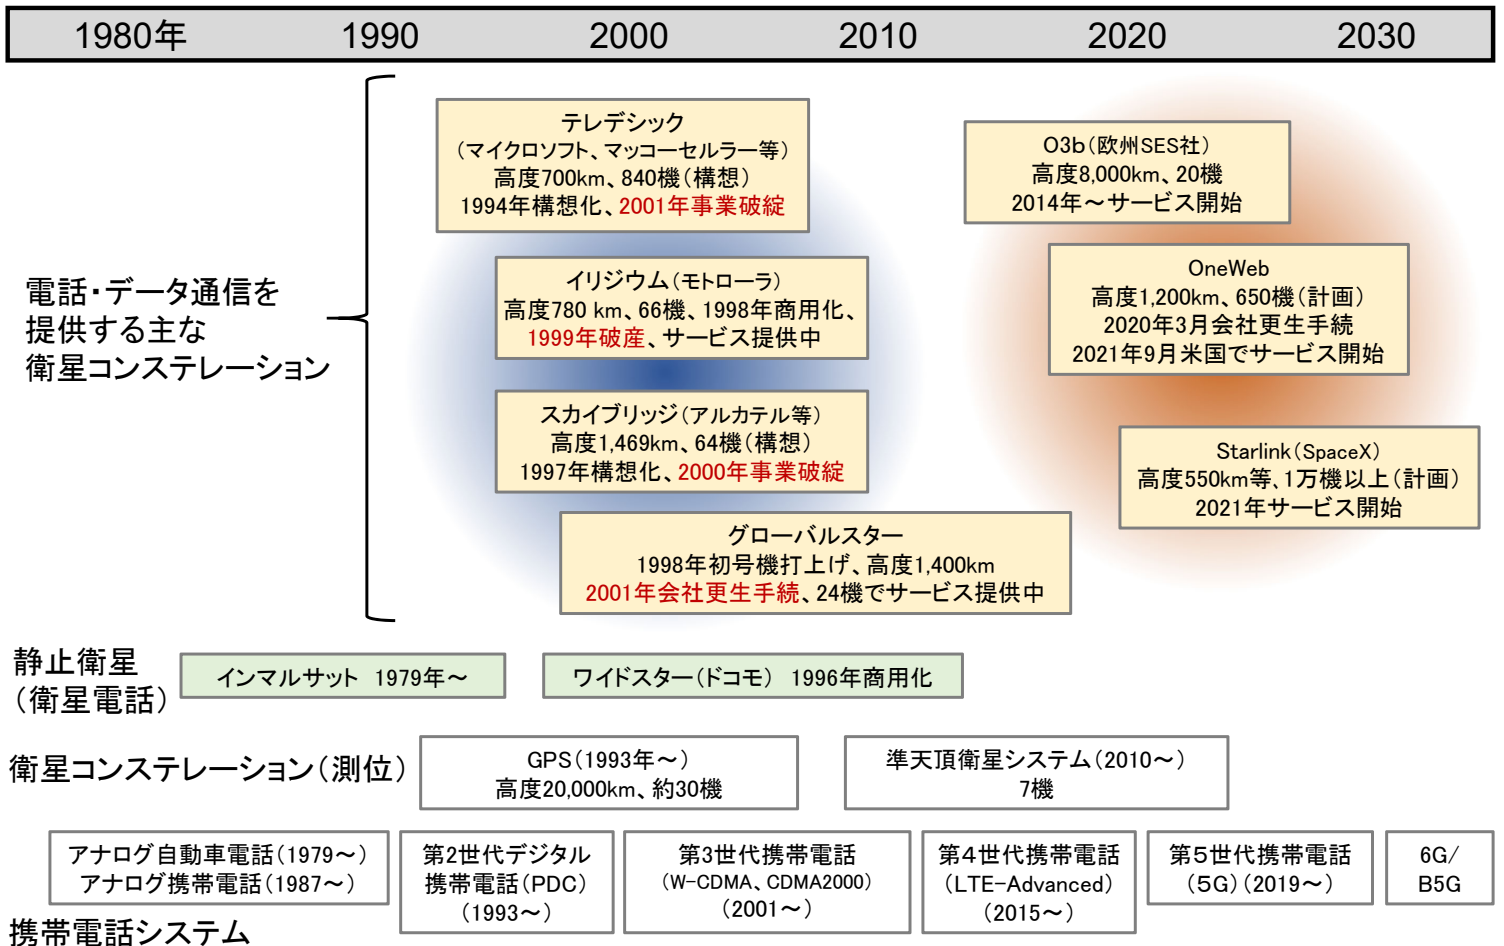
| 1980年 | 1990 | 2000 | 2010 | 2020 | 2030 |
|---|---|---|---|---|---|

電話・データ通信を提供する主な衛星コンステレーション

テレデシック
（マイクロソフト、マッコーセルラー等）
高度700km、840機（構想）
1994年構想化、2001年事業破綻

イリジウム（モトローラ）
高度780 km、66機、1998年商用化、
1999年破産、サービス提供中

スカイブリッジ（アルカテル等）
高度1,469km、64機（構想）
1997年構想化、2000年事業破綻

グローバルスター
1998年初号機打上げ、高度1,400km
2001年会社更生手続、24機でサービス提供中

O3b（欧州SES社）
高度8,000km、20機
2014年～サービス開始

OneWeb
高度1,200km、650機（計画）
2020年3月会社更生手続
2021年9月米国でサービス開始

Starlink（SpaceX）
高度550km等、1万機以上（計画）
2021年サービス開始

静止衛星
（衛星電話）

インマルサット 1979年～

ワイドスター（ドコモ） 1996年商用化

衛星コンステレーション（測位）

GPS（1993年～）
高度20,000km、約30機

準天頂衛星システム（2010～）
7機

アナログ自動車電話（1979～）
アナログ携帯電話（1987～）

第2世代デジタル
携帯電話（PDC）
（1993～）

第3世代携帯電話
（W-CDMA、CDMA2000）
（2001～）

第4世代携帯電話
（LTE-Advanced）
（2015～）

第5世代携帯電話
（5G）（2019～）

6G/
B5G

携帯電話システム